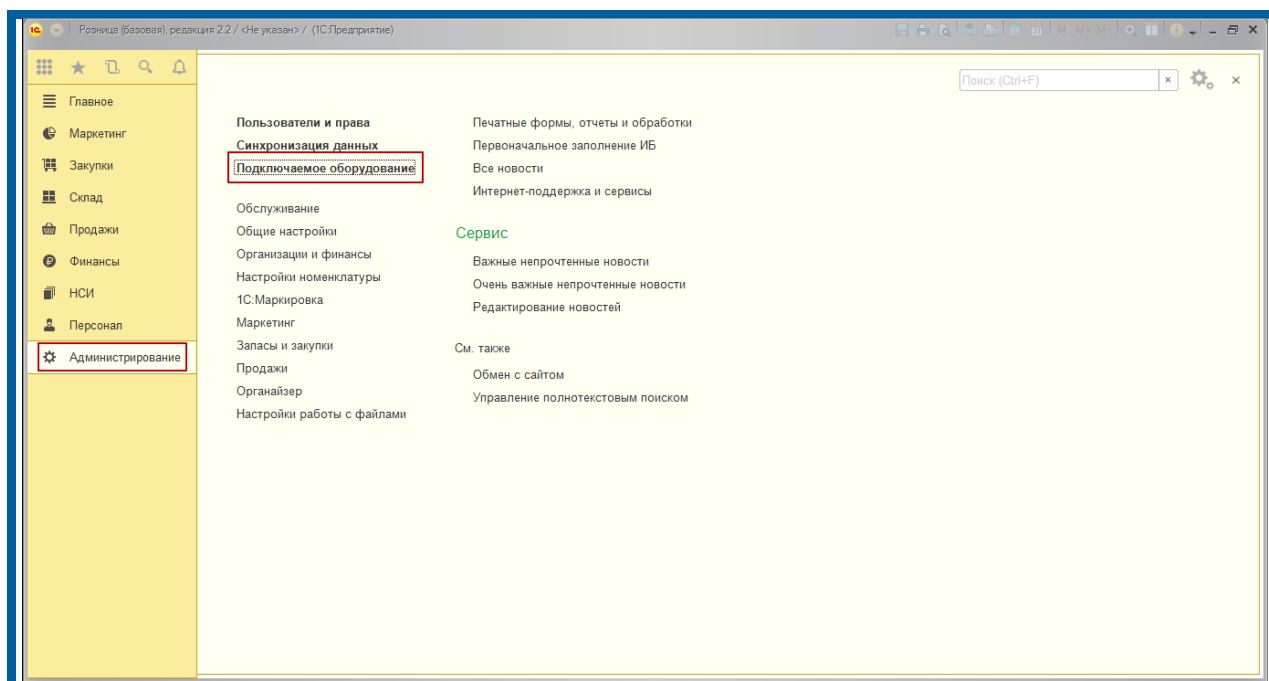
Розница (базовая), редакция 2.2 / <Не указан> / (1С:Предприятие)

M M+ M-

Главное
Маркетинг
Закупки
Склад
Продажи
Финансы
НСИ
Персонал
Администрирование

Поиск (Ctrl+F)

Пользователи и права
Синхронизация данных
Подключаемое оборудование

Обслуживание
Общие настройки
Организации и финансы
Настройки номенклатуры
1С:Маркировка
Маркетинг
Запасы и закупки
Продажи
Органайзер
Настройки работы с файлами

Печатные формы, отчеты и обработки
Первоначальное заполнение ИБ
Все новости
Интернет-поддержка и сервисы

Сервис
Важные непрочтенные новости
Очень важные непрочтенные новости
Редактирование новостей

См. также
Обмен с сайтом
Управление полнотекстовым поиском